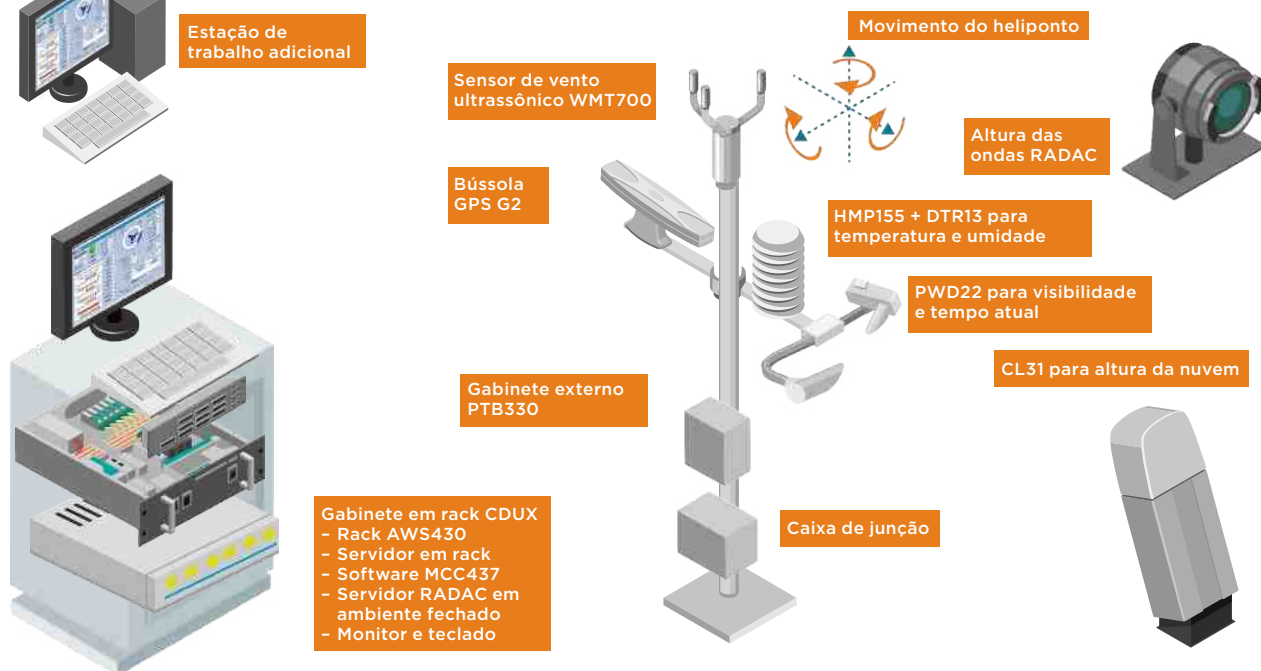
Estação de trabalho adicional

Sensor de vento ultrassônico WMT700

Movimento do heliponto

Altura das ondas RADAC

Bússola GPS G2

HMP155 + DTR13 para temperatura e umidade

PWD22 para visibilidade e tempo atual

CL31 para altura da nuvem

Gabinete externo PTB330

Caixa de junção

Gabinete em rack CDUX
– Rack AWS430
– Servidor em rack
– Software MCC437
– Servidor RADAC em ambiente fechado
– Monitor e teclado